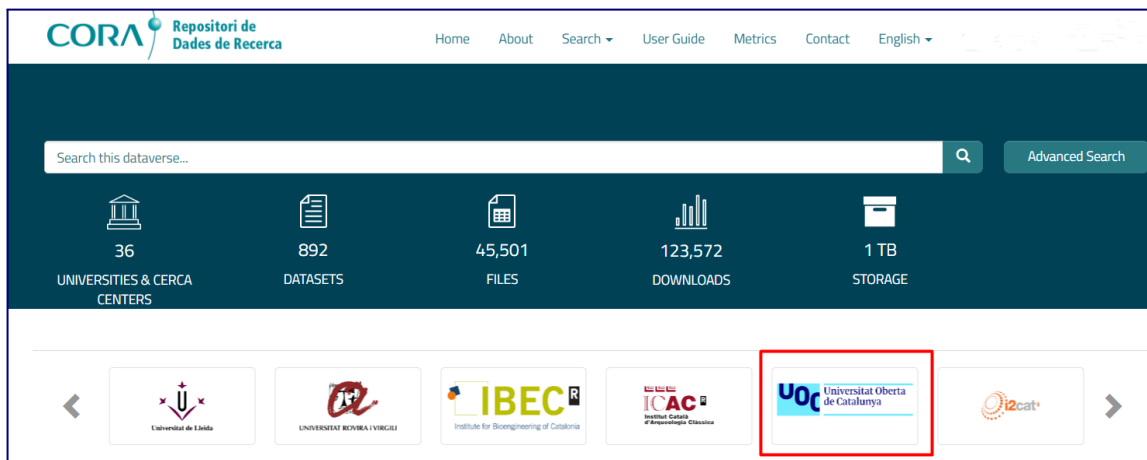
CORA Repositori de Dades de Recerca

Home About Search User Guide Metrics Contact English

Search this dataverse...

Advanced Search

36
UNIVERSITIES & CERCA CENTERS

892
DATASETS

45,501
FILES

123,572
DOWNLOADS

1 TB
STORAGE

Universitat de Lleida

UNIVERSITAT ROVIRA i VIRGILI

IBEC
Institute for Bioengineering of Catalonia

ICAC
Institut Català d'Arqueologia Clàssica

UOC Universitat Oberta de Catalunya

i2cat